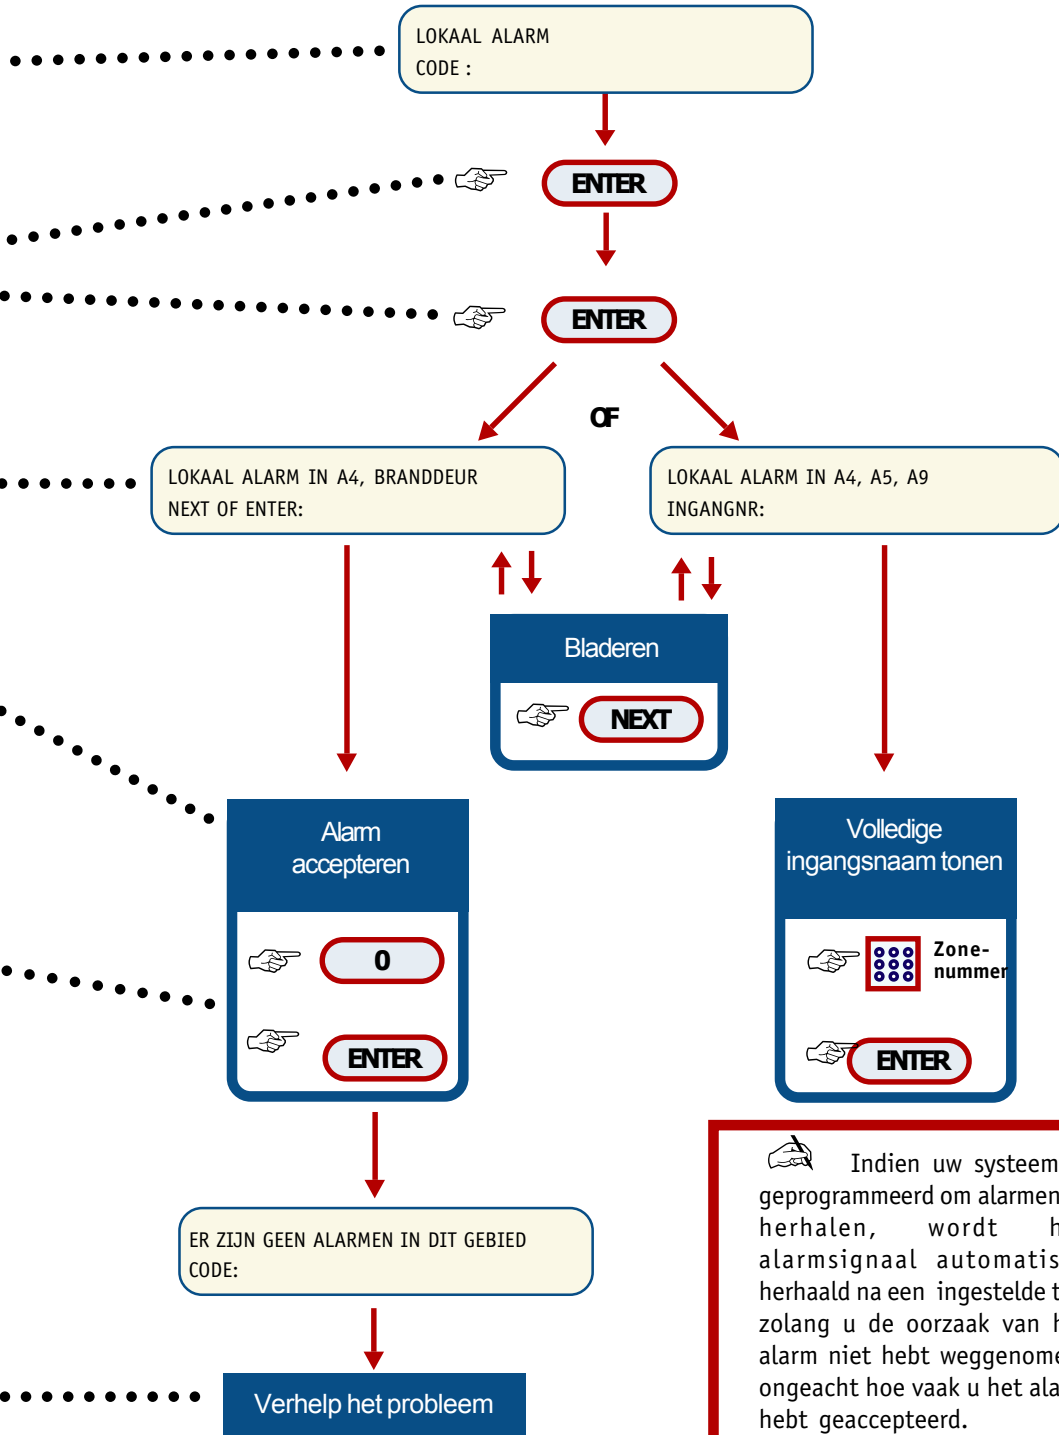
LOKAAL ALARM
CODE :

ENTER

ENTER

OF

LOKAAL ALARM IN A4, BRANDDEUR
NEXT OF ENTER:

LOKAAL ALARM IN A4, A5, A9
INGANGNR:

Bladeren

NEXT

Alarm accepteren

0

ENTER

Volledige ingangsnaam tonen

Zone-nummer

ENTER

ER ZIJN GEEN ALARMEN IN DIT GEBIED
CODE:

Verhelp het probleem

Indien uw systeem geprogrammeerd om alarmen herhalen, wordt h alarmsignaal automatis herhaald na een ingestelde t zolang u de oorzaak van h alarm niet hebt weggenome ongeacht hoe vaak u het ala hebt geaccepteerd.